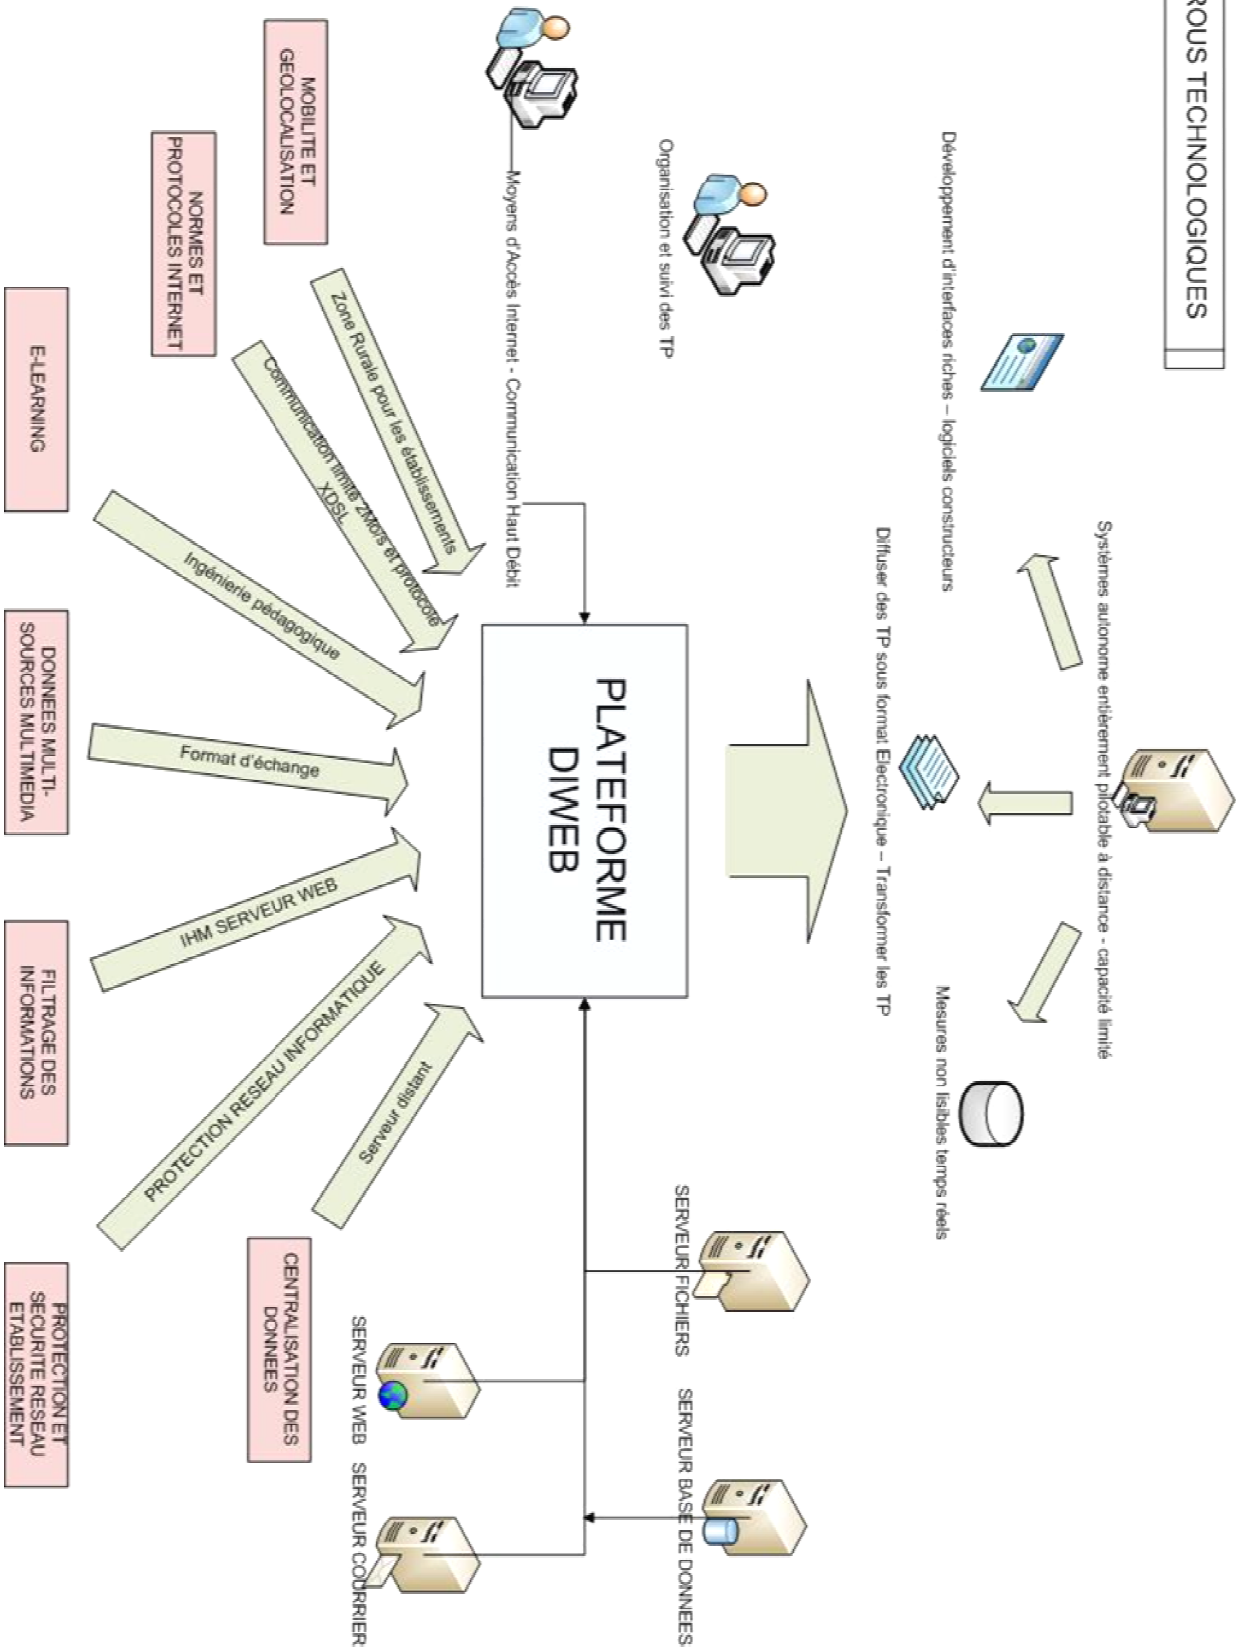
ROUS TECHNOLOGIQUES

Développement d'interfaces riches – logiciels constructeurs

Systèmes autonome entièrement pilotable à distance - capacité limité

Diffuser des TP sous format Electronique – Transformer les TP

Mesures non lisibles temps réels

Organisation et suivi des TP

Moyens d'Accès Internet - Communication Haut Débit

PLATEFORME DIWEB

MOBILITE ET GEOLOCALISATION

NORMES ET PROTOCOLES INTERNET

E-LEARNING

DONNEES MULTI-SOURCES MULTIMEDIA

FILTRAGE DES INFORMATIONS

PROTECTION ET SECURITE RESEAU ETABLISSEMENT

CENTRALISATION DES DONNEES

Zone Rurale pour les établissements

Communication limité 2Mb/s et protocole XDSL

Ingénierie pédagogique

Format d'échange

IHM SERVEUR WEB

PROTECTION RESEAU INFORMATIQUE

Serveur distant

SERVEUR FICHIERS

SERVEUR BASE DE DONNEES

SERVEUR WEB

SERVEUR COURRIER